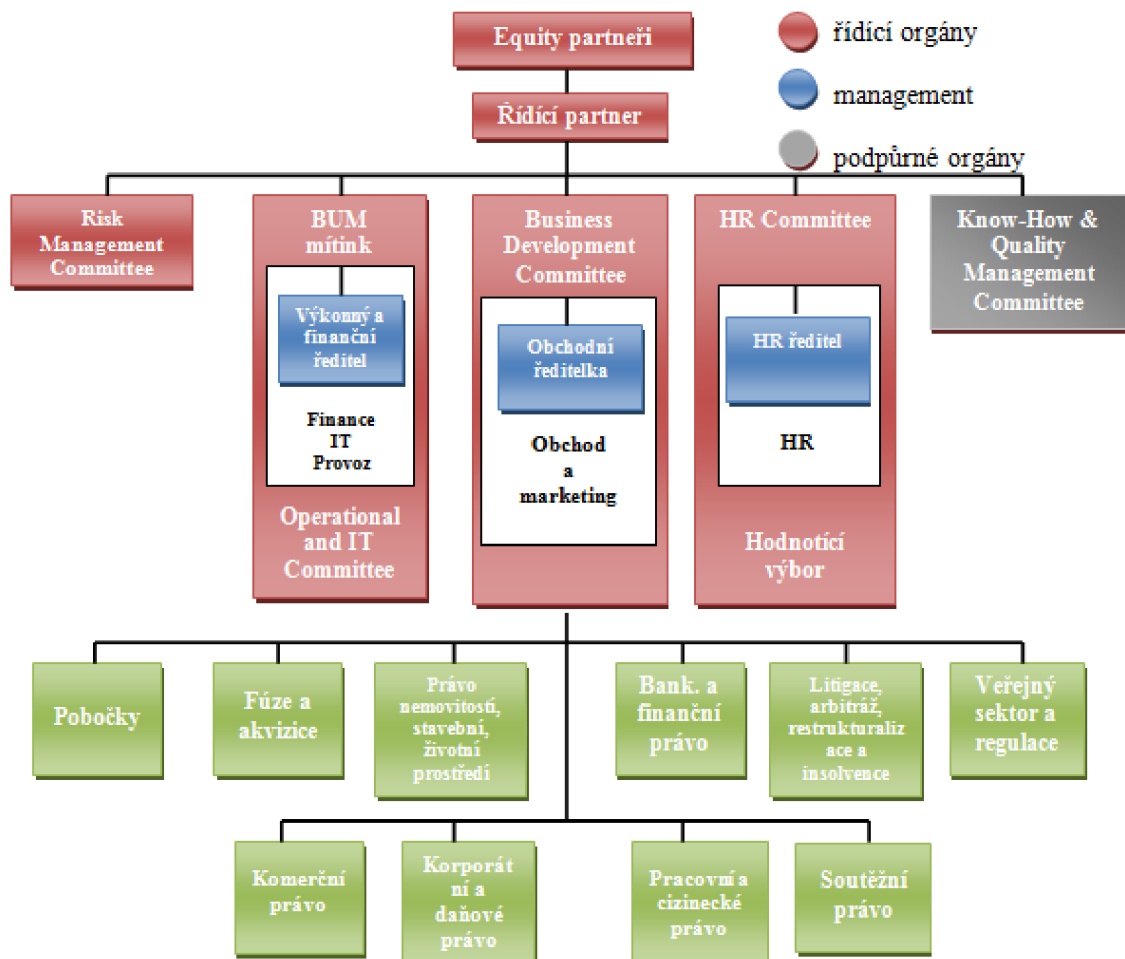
Equity partneři

řídící orgány

management

podpůrné orgány

Řídící partner

Risk Management Committee

BUM mítink

Výkonný a finanční ředitel

Finance IT Provoz

Operational and IT Committee

Business Development Committee

Obchodní ředitelka

Obchod a marketing

HR Committee

HR ředitel

HR

Hodnotící výbor

Know-How & Quality Management Committee

Pobočky

Fúze a akvizice

Právo nemovitostí, stavební, životní prostředí

Bank. a finanční právo

Litigace, arbitráž, restrukturalizace a insolvence

Veřejný sektor a regulace

Komerční právo

Korporátní a daňové právo

Pracovní a cizinecké právo

Soutěžní právo